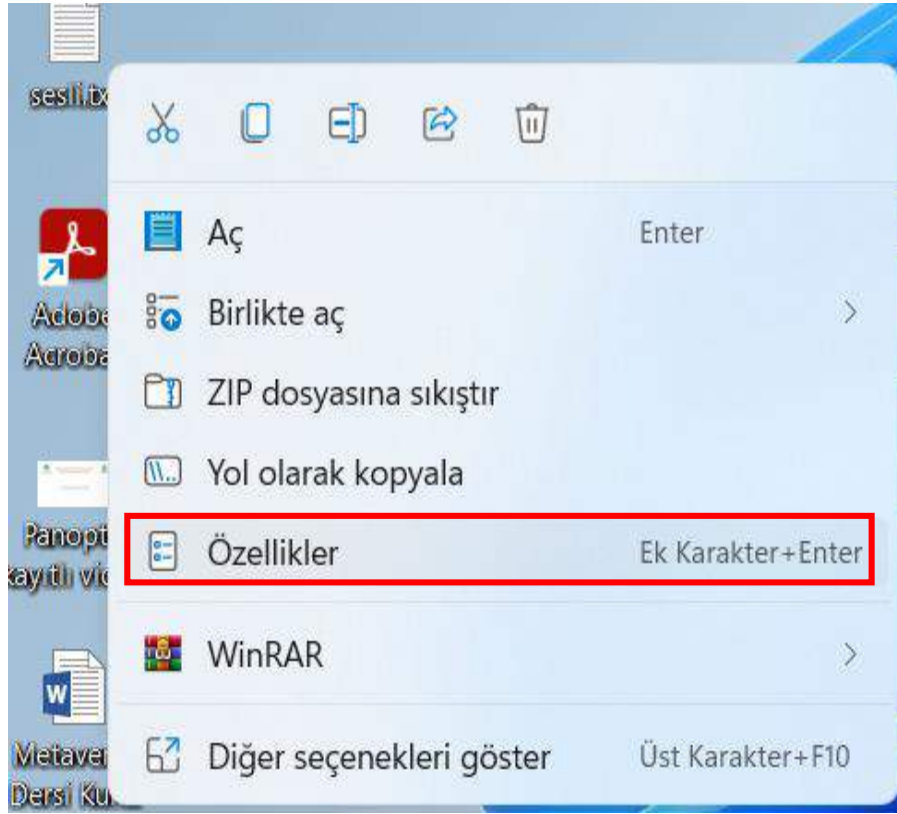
sesli.tx

Adobe
Acroba

Panopt
kayıtlı vid

Metaver
Dersi Ku

Aç Enter

Birlikte aç

ZIP dosyasına sıkıştır

Yol olarak kopyala

Özellikler Ek Karakter+Enter

WinRAR

Diğer seçenekleri göster Üst Karakter+F10